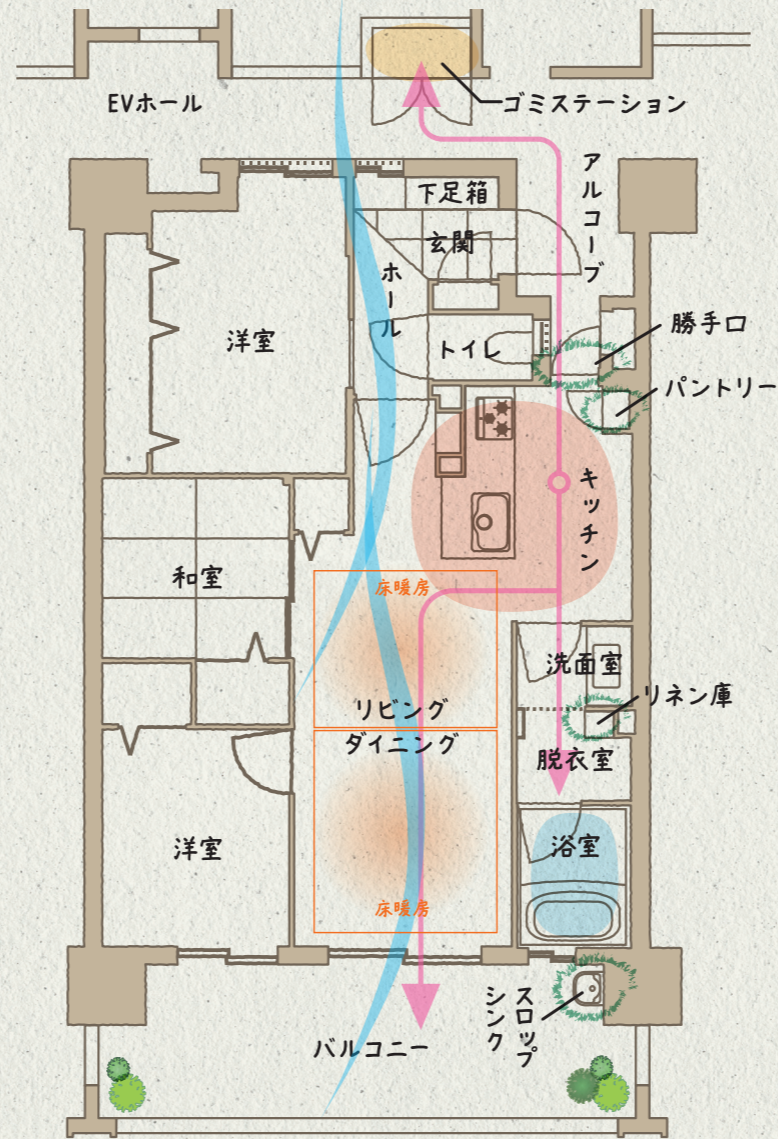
EVホール

ゴミステーション

下足箱

玄関

ホール

アルコーブ

勝手口

洋室

トイレ

パントリー

キッチン

和室

床暖房

洗面室

リネン庫

リビング

ダイニング

脱衣室

洋室

浴室

床暖房

スロップシンク

バルコニー